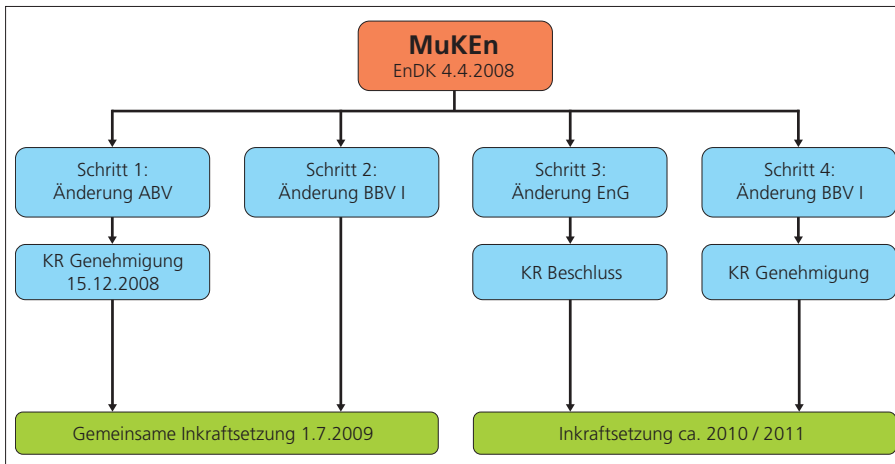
MuKEn
EnDK 4.4.2008

Schritt 1:
Änderung ABV

KR Genehmigung
15.12.2008

Schritt 2:
Änderung BBV I

Schritt 3:
Änderung EnG

KR Beschluss

Schritt 4:
Änderung BBV I

KR Genehmigung

Gemeinsame Inkraftsetzung 1.7.2009

Inkraftsetzung ca. 2010 / 2011